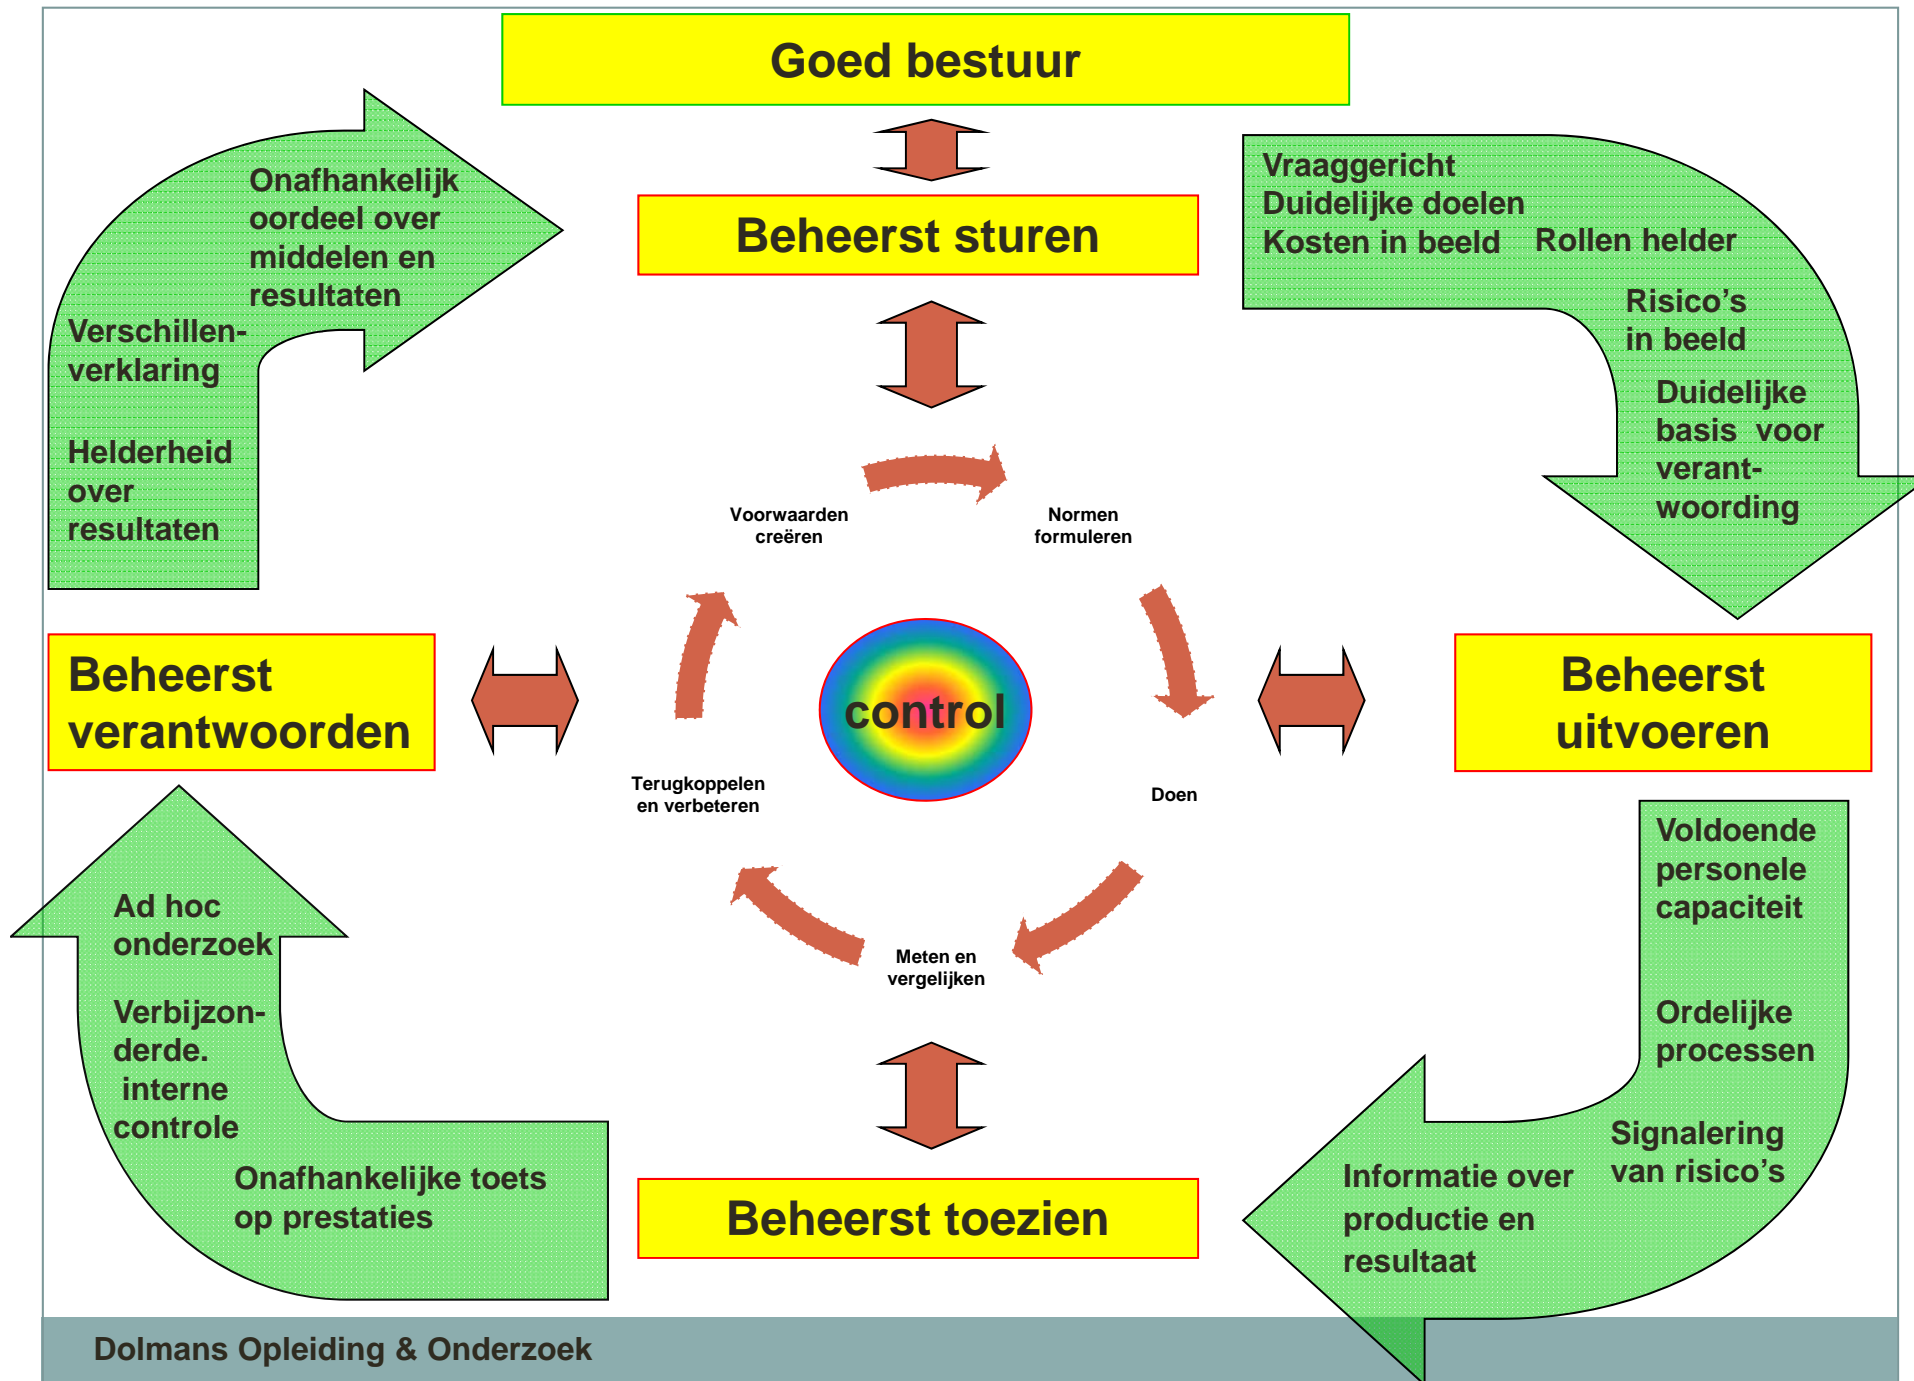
Goed bestuur

Beheerst sturen

Onafhankelijk oordeel over middelen en resultaten

Verschillenverklaring

Helderheid over resultaten

Vraaggericht
Duidelijke doelen
Kosten in beeld Rollen helder

Risico's in beeld

Duidelijke basis voor verantwoording

Voorwaarden creëren

Normen formuleren

Beheerst verantwoorden

control

Beheerst uitvoeren

Terugkoppelen en verbeteren

Doen

Meten en vergelijken

Ad hoc onderzoek

Verbijzonderde. interne controle

Onafhankelijke toets op prestaties

Voldoende personele capaciteit

Ordelijke processen

Signalering van risico's

Informatie over productie en resultaat

Beheerst toezien

Dolmans Opleiding & Onderzoek